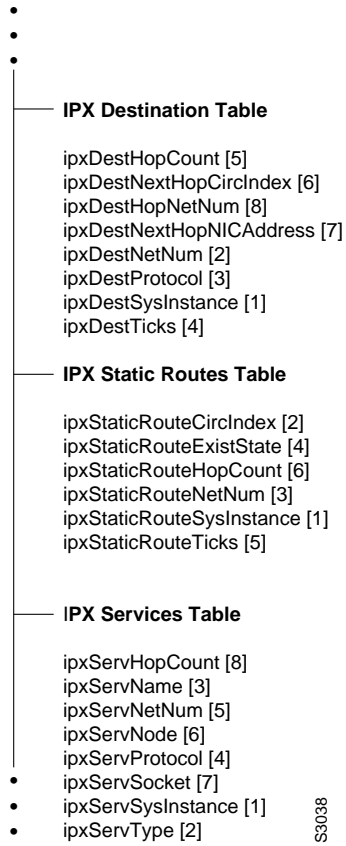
•
•
•

IPX Destination Table

ipxDestHopCount [5]
ipxDestNextHopCircIndex [6]
ipxDestHopNetNum [8]
ipxDestNextHopNICAddress [7]
ipxDestNetNum [2]
ipxDestProtocol [3]
ipxDestSysInstance [1]
ipxDestTicks [4]

IPX Static Routes Table

ipxStaticRouteCircIndex [2]
ipxStaticRouteExistState [4]
ipxStaticRouteHopCount [6]
ipxStaticRouteNetNum [3]
ipxStaticRouteSysInstance [1]
ipxStaticRouteTicks [5]

IPX Services Table

ipxServHopCount [8]
ipxServName [3]
ipxServNetNum [5]
ipxServNode [6]
ipxServProtocol [4]
• ipxServSocket [7]
• ipxServSysInstance [1]
• ipxServType [2]

S3038